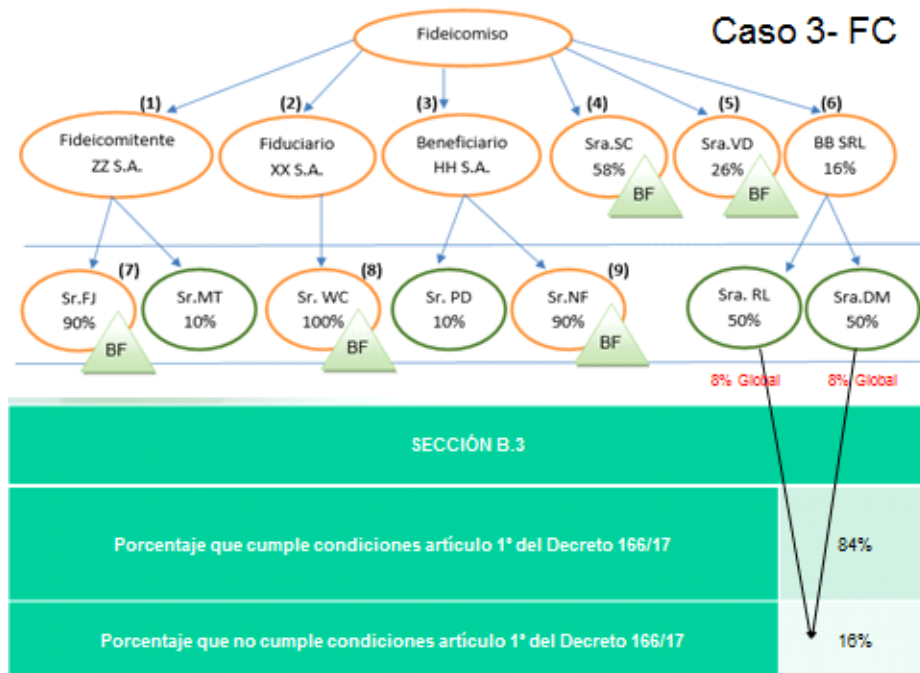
Caso 3- FC

Fideicomiso

(1)
Fideicomitente
ZZ S.A.

(2)
Fiduciario
XX S.A.

(3)
Beneficiario
HH S.A.

(4)
Sra.SC
58%
BF

(5)
Sra.VD
26%
BF

(6)
BB SRL
16%

(7)
Sr.FJ
90%
BF

Sr.MT
10%

(8)
Sr. WC
100%
BF

Sr. PD
10%

(9)
Sr.NF
90%
BF

Sra. RL
50%

Sra.DM
50%

8% Global

8% Global

| SECCIÓN B.3 | |
|---|---|
| Porcentaje que cumple condiciones artículo 1° del Decreto 166/17 | 84% |
| Porcentaje que no cumple condiciones artículo 1° del Decreto 166/17 | 16% |